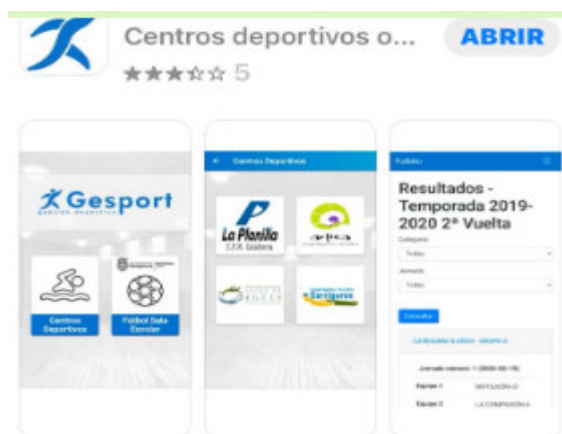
Centros deportivos o...

ABRIR

5

Gesport
GESTIÓN DEPORTIVA

Centros Deportivos

Fútbol Sala Escolar

Centros Deportivos

La Planilla
C.F.R. Estepona

Fútbol

Resultados - Temporada 2019-2020 2ª Vuelta

Categoría

Todas

Jornada

Todas

Consultar

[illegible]

Jornada número: 1 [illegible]

Equipo 1 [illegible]

Equipo 2 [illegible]